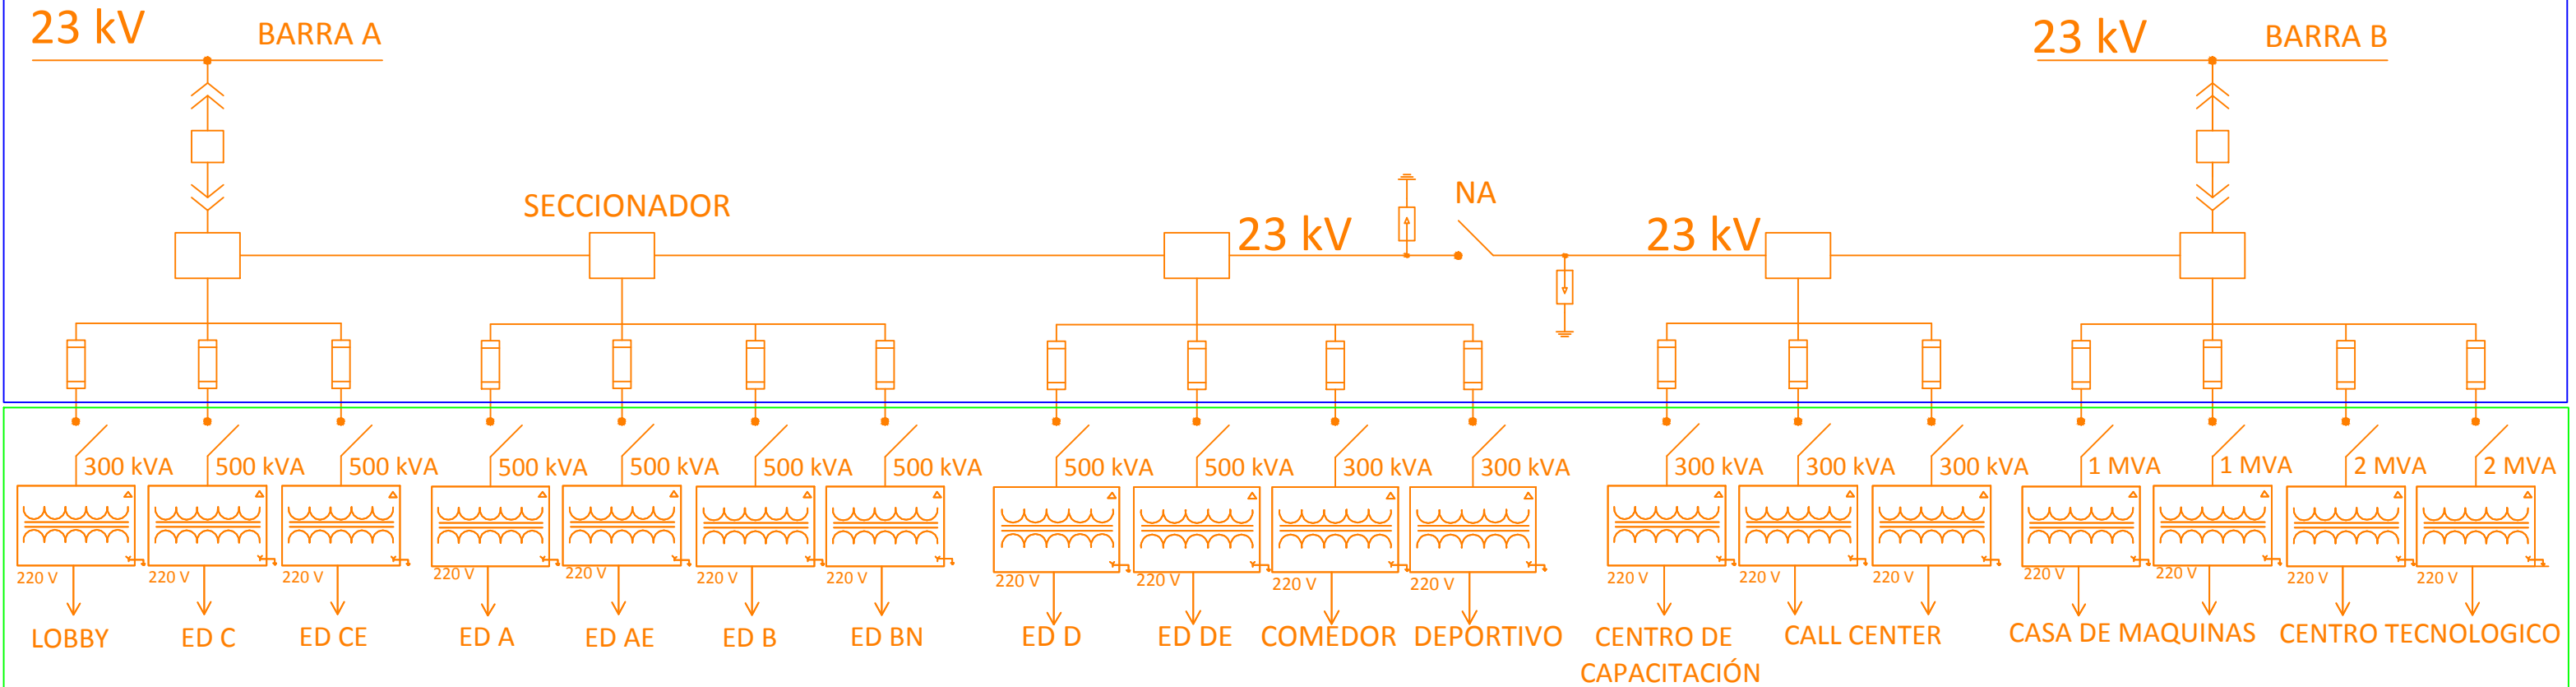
23 kV BARRA A

23 kV BARRA B

SECCIONADOR

23 kV

NA

23 kV

300 kVA
220 V
LOBBY

500 kVA
220 V
ED C

500 kVA
220 V
ED CE

500 kVA
220 V
ED A

500 kVA
220 V
ED AE

500 kVA
220 V
ED B

500 kVA
220 V
ED BN

500 kVA
220 V
ED D

500 kVA
220 V
ED DE

300 kVA
220 V
COMEDOR

300 kVA
220 V
DEPORTIVO

300 kVA
220 V
CENTRO DE CAPACITACIÓN

300 kVA
220 V

300 kVA
220 V
CALL CENTER

1 MVA
220 V

1 MVA
220 V
CASA DE MAQUINAS

2 MVA
220 V

2 MVA
220 V
CENTRO TECNOLOGICO